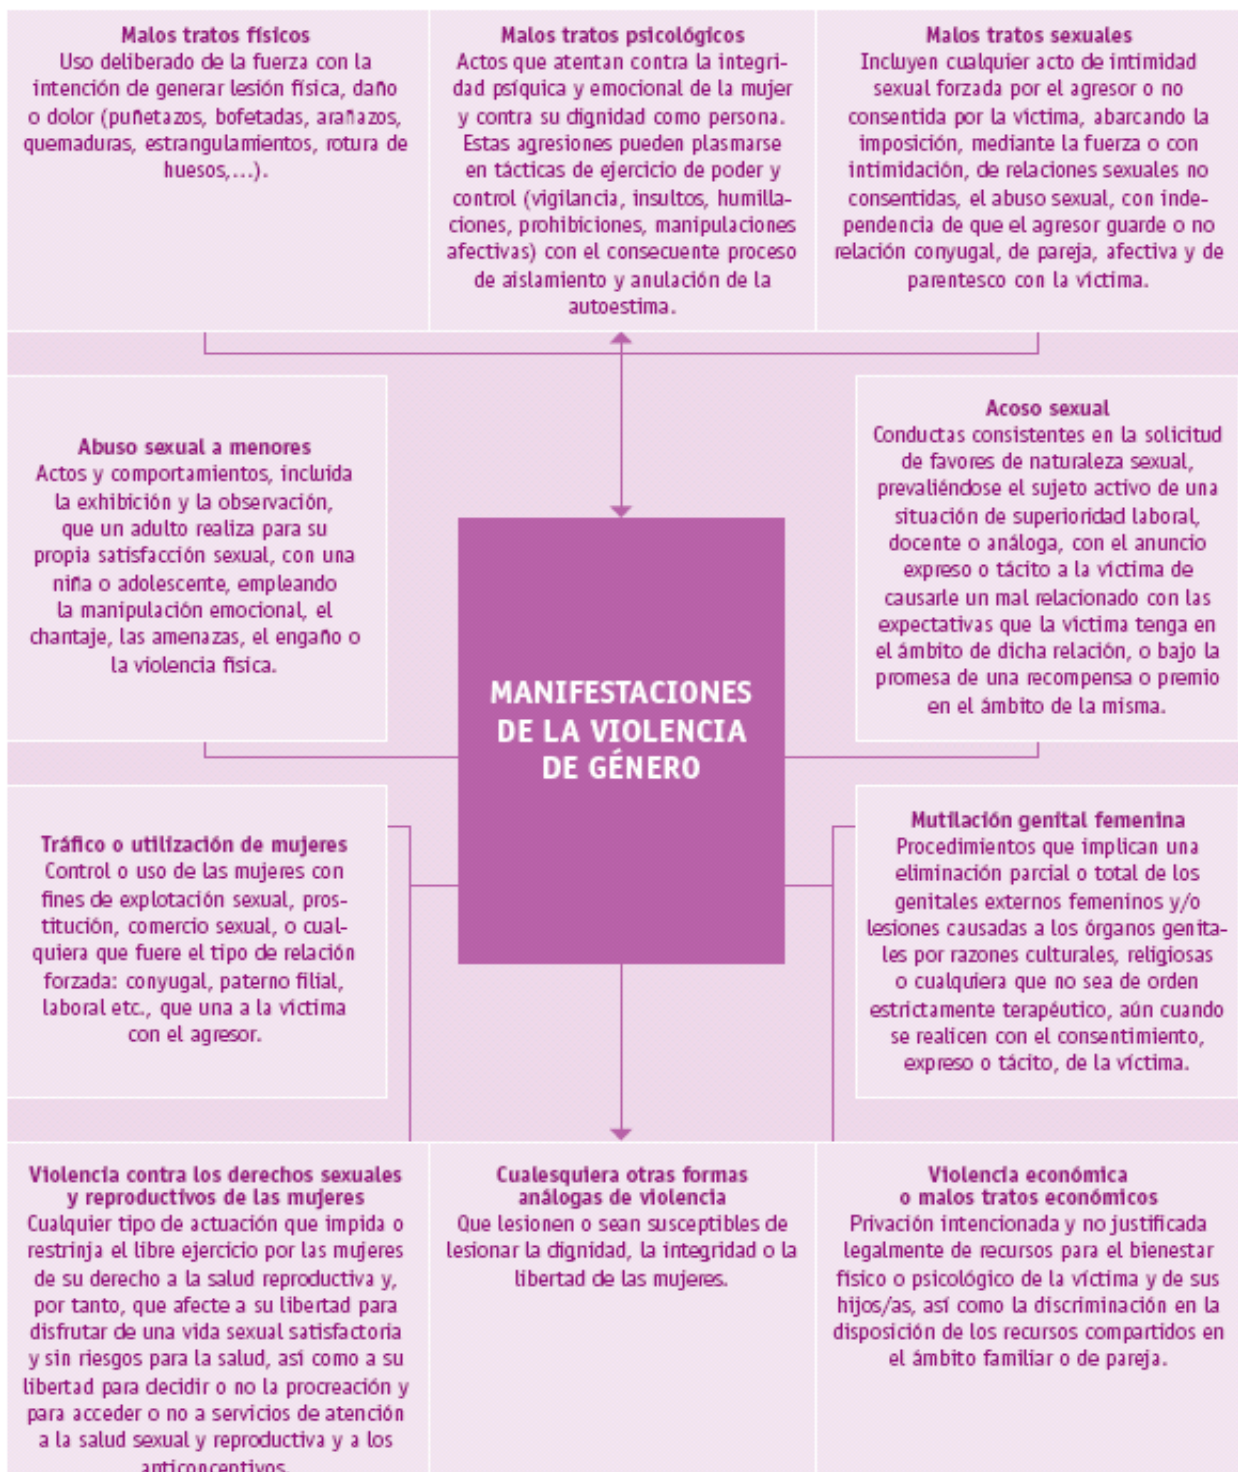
Malos tratos físicos
Uso deliberado de la fuerza con la intención de generar lesión física, daño o dolor (puñetazos, bofetadas, arañazos, quemaduras, estrangulamientos, rotura de huesos,...).

Malos tratos psicológicos
Actos que atentan contra la integridad psíquica y emocional de la mujer y contra su dignidad como persona. Estas agresiones pueden plasmarse en tácticas de ejercicio de poder y control (vigilancia, insultos, humillaciones, prohibiciones, manipulaciones afectivas) con el consecuente proceso de aislamiento y anulación de la autoestima.

Malos tratos sexuales
Incluyen cualquier acto de intimidad sexual forzada por el agresor o no consentida por la víctima, abarcando la imposición, mediante la fuerza o con intimidación, de relaciones sexuales no consentidas, el abuso sexual, con independencia de que el agresor guarde o no relación conyugal, de pareja, afectiva y de parentesco con la víctima.

Abuso sexual a menores
Actos y comportamientos, incluida la exhibición y la observación, que un adulto realiza para su propia satisfacción sexual, con una niña o adolescente, empleando la manipulación emocional, el chantaje, las amenazas, el engaño o la violencia física.

MANIFESTACIONES DE LA VIOLENCIA DE GÉNERO

Acoso sexual
Conductas consistentes en la solicitud de favores de naturaleza sexual, prevaliéndose el sujeto activo de una situación de superioridad laboral, docente o análoga, con el anuncio expreso o tácito a la víctima de causarle un mal relacionado con las expectativas que la víctima tenga en el ámbito de dicha relación, o bajo la promesa de una recompensa o premio en el ámbito de la misma.

Tráfico o utilización de mujeres
Control o uso de las mujeres con fines de explotación sexual, prostitución, comercio sexual, o cualquiera que fuere el tipo de relación forzada: conyugal, paterno filial, laboral etc., que una a la víctima con el agresor.

Mutilación genital femenina
Procedimientos que implican una eliminación parcial o total de los genitales externos femeninos y/o lesiones causadas a los órganos genitales por razones culturales, religiosas o cualquiera que no sea de orden estrictamente terapéutico, aún cuando se realicen con el consentimiento, expreso o tácito, de la víctima.

Violencia contra los derechos sexuales y reproductivos de las mujeres
Cualquier tipo de actuación que impida o restrinja el libre ejercicio por las mujeres de su derecho a la salud reproductiva y, por tanto, que afecte a su libertad para disfrutar de una vida sexual satisfactoria y sin riesgos para la salud, así como a su libertad para decidir o no la procreación y para acceder o no a servicios de atención a la salud sexual y reproductiva y a los anticonceptivos.

Cualesquiera otras formas análogas de violencia
Que lesionen o sean susceptibles de lesionar la dignidad, la integridad o la libertad de las mujeres.

Violencia económica o malos tratos económicos
Privación intencionada y no justificada legalmente de recursos para el bienestar físico o psicológico de la víctima y de sus hijos/as, así como la discriminación en la disposición de los recursos compartidos en el ámbito familiar o de pareja.